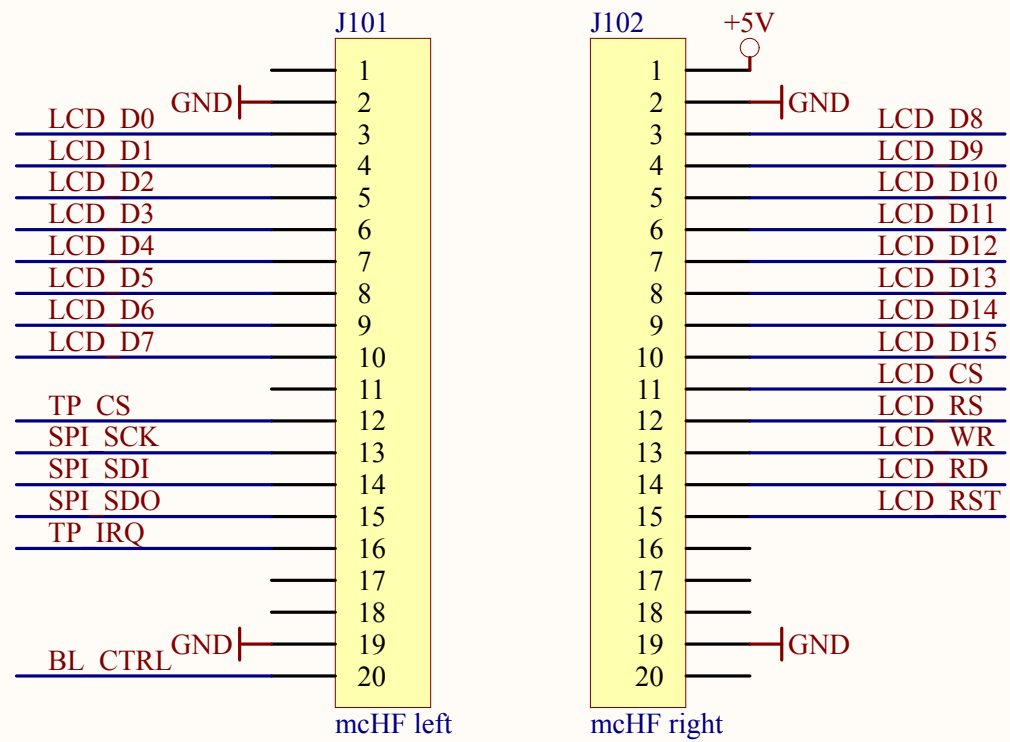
J101

GND

LCD_D0
LCD_D1
LCD_D2
LCD_D3
LCD_D4
LCD_D5
LCD_D6
LCD_D7

TP_CS
SPI_SCK
SPI_SDI
SPI_SDO
TP_IRQ

GND
BL_CTRL

1
2
3
4
5
6
7
8
9
10
11
12
13
14
15
16
17
18
19
20

mcHF left

J102

+5V

GND

1
2
3
4
5
6
7
8
9
10
11
12
13
14
15
16
17
18
19
20

LCD_D8
LCD_D9
LCD_D10
LCD_D11
LCD_D12
LCD_D13
LCD_D14
LCD_D15
LCD_CS
LCD_RS
LCD_WR
LCD_RD
LCD_RST

GND

mcHF right